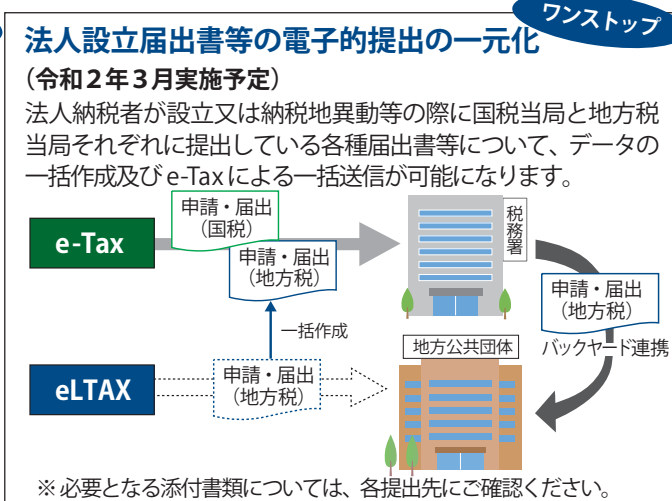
ワンストップ

法人設立届出書等の電子的提出の一元化

（令和２年３月実施予定）

法人納税者が設立又は納税地異動等の際に国税当局と地方税当局それぞれに提出している各種届出書等について、データの一括作成及びe-Taxによる一括送信が可能になります。

e-Tax

申請・届出
（国税）

申請・届出
（地方税）

税務署

申請・届出
（地方税）

一括作成

地方公共団体

バックヤード連携

eLTAX

申請・届出
（地方税）

※必要となる添付書類については、各提出先にご確認ください。